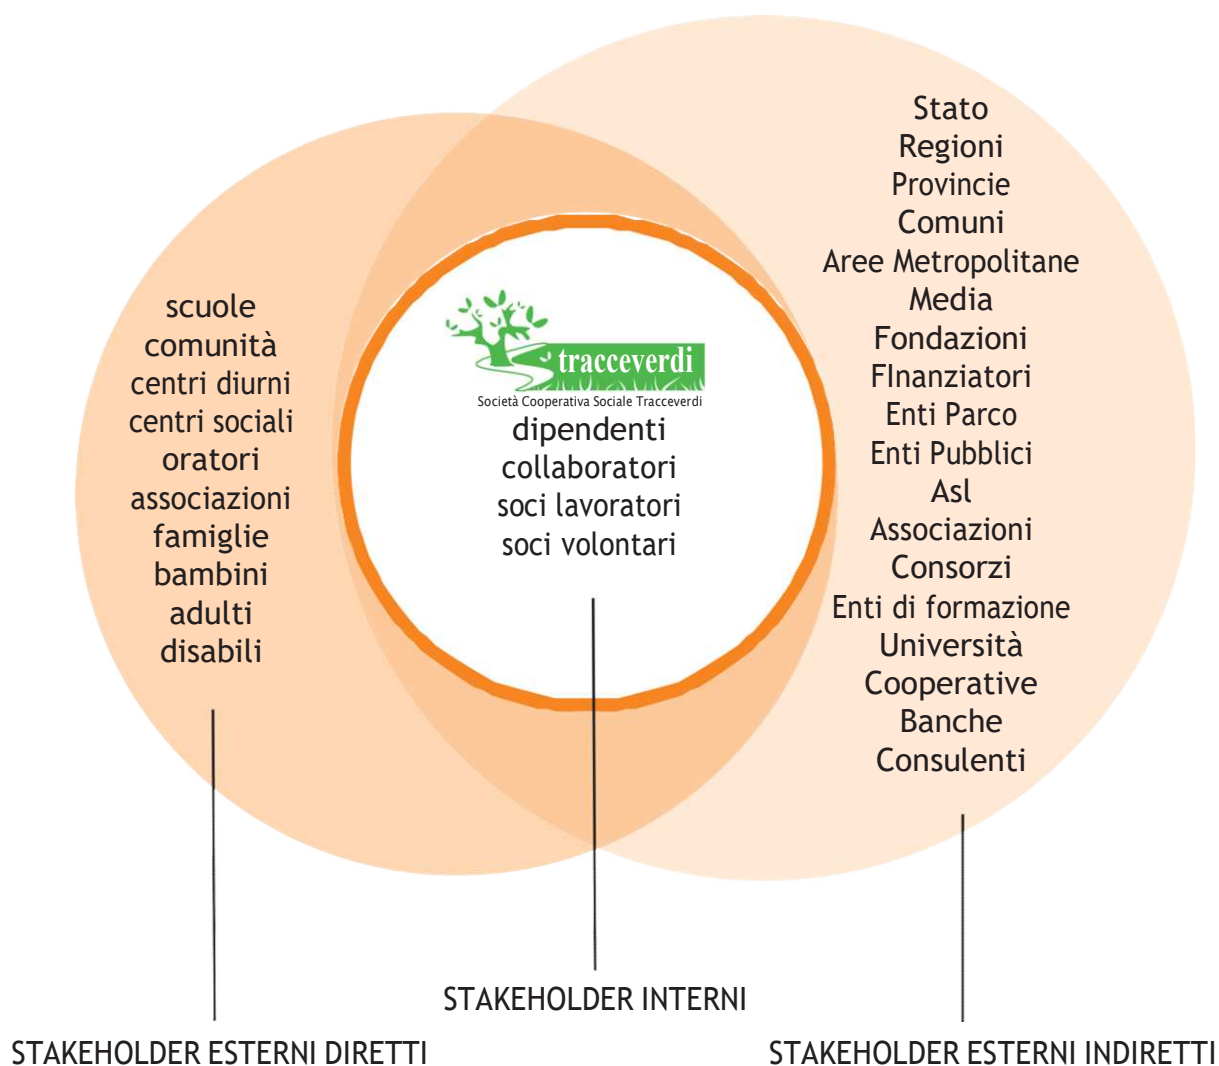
scuole
comunità
centri diurni
centri sociali
oratori
associazioni
famiglie
bambini
adulti
disabili

tracceverdi
Società Cooperativa Sociale Tracceverdi
dipendenti
collaboratori
soci lavoratori
soci volontari

Stato
Regioni
Provincie
Comuni
Aree Metropolitane
Media
Fondazioni
FInanziatori
Enti Parco
Enti Pubblici
Asl
Associazioni
Consorzi
Enti di formazione
Università
Cooperative
Banche
Consulenti

STAKEHOLDER INTERNI

STAKEHOLDER ESTERNI DIRETTI

STAKEHOLDER ESTERNI INDIRETTI